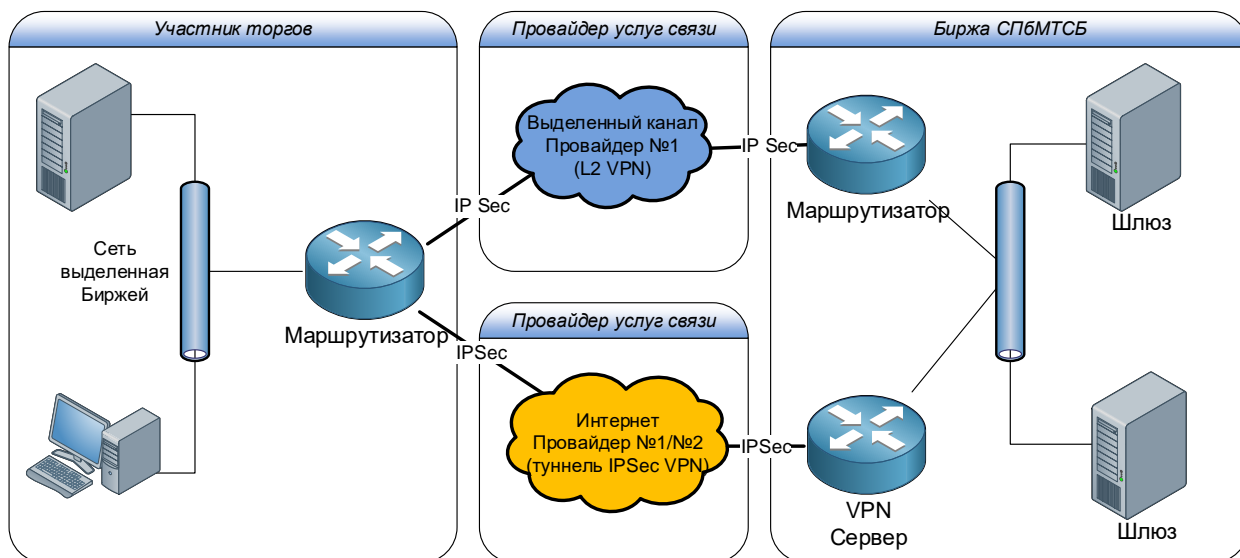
Участник торгов

Сеть выделенная Биржей

Маршрутизатор

Провайдер услуг связи

Выделенный канал Провайдер №1 (L2 VPN)

IP Sec

IP Sec

Провайдер услуг связи

IPSec

Интернет Провайдер №1/№2 (туннель IPSec VPN)

IPSec

Биржа СПбМТСБ

Маршрутизатор

Шлюз

VPN Сервер

Шлюз